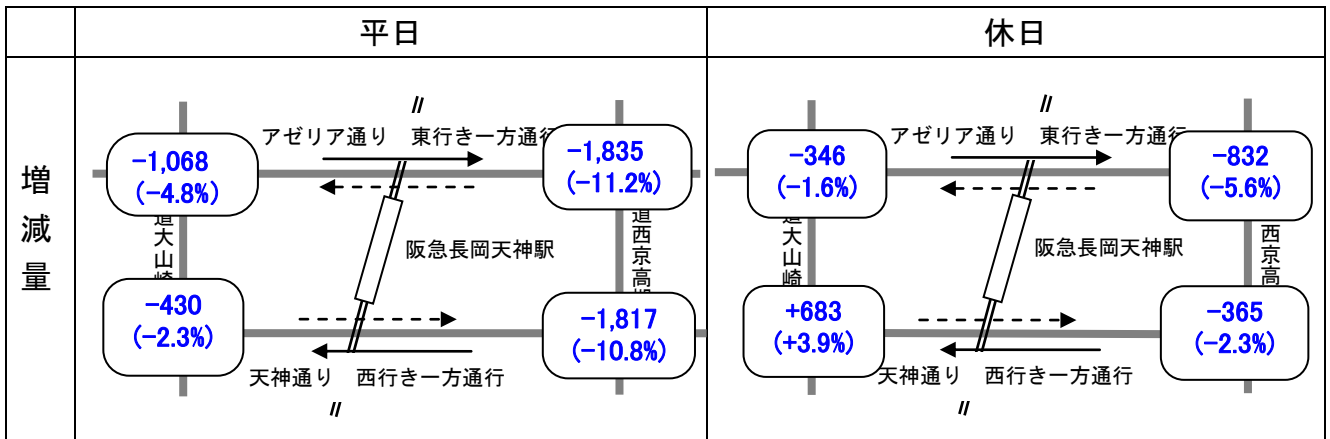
| | 平日 | 休日 |
|---|---|---|
| 増減量 | アゼリア通り　東行き一方通行<br>−1,068 (−4.8%)<br>−1,835 (−11.2%)<br>道大山崎<br>道西京高<br>阪急長岡天神駅<br>−430 (−2.3%)<br>−1,817 (−10.8%)<br>天神通り　西行き一方通行 | アゼリア通り　東行き一方通行<br>−346 (−1.6%)<br>−832 (−5.6%)<br>道大山崎<br>西京高<br>阪急長岡天神駅<br>+683 (+3.9%)<br>−365 (−2.3%)<br>天神通り　西行き一方通行 |